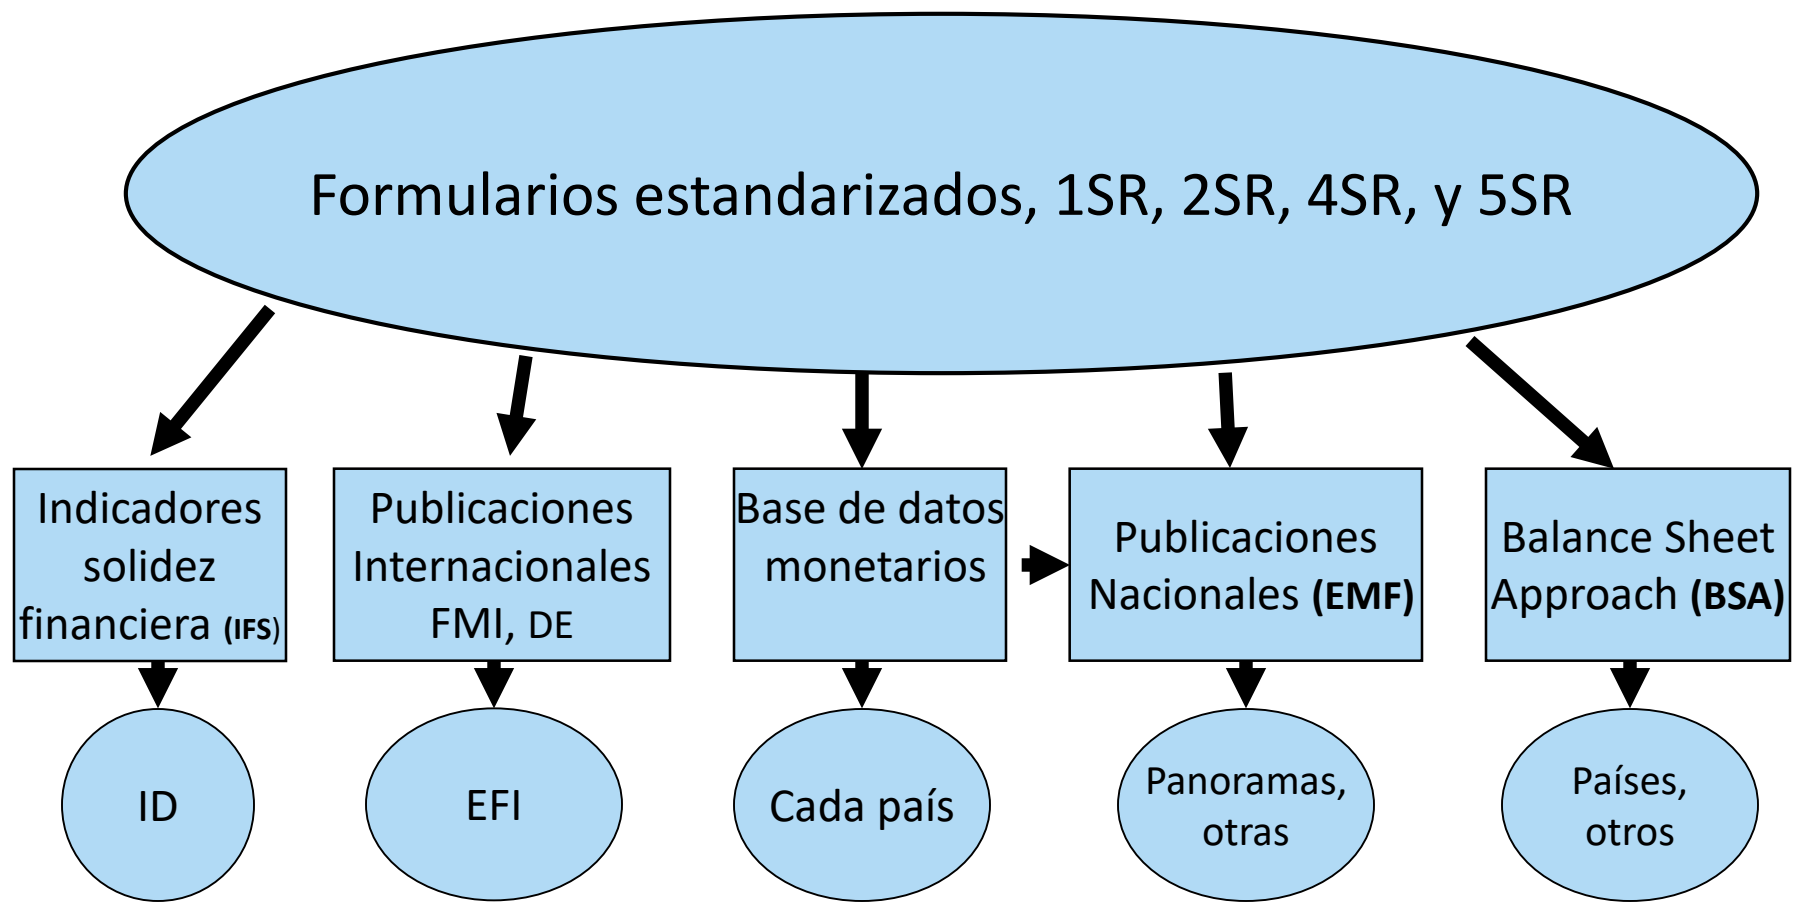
Formularios estandarizados, 1SR, 2SR, 4SR, y 5SR

Indicadores solidez financiera (IFS)

Publicaciones Internacionales FMI, DE

Base de datos monetarios

Publicaciones Nacionales (EMF)

Balance Sheet Approach (BSA)

ID

EFI

Cada país

Panoramas, otras

Países, otros